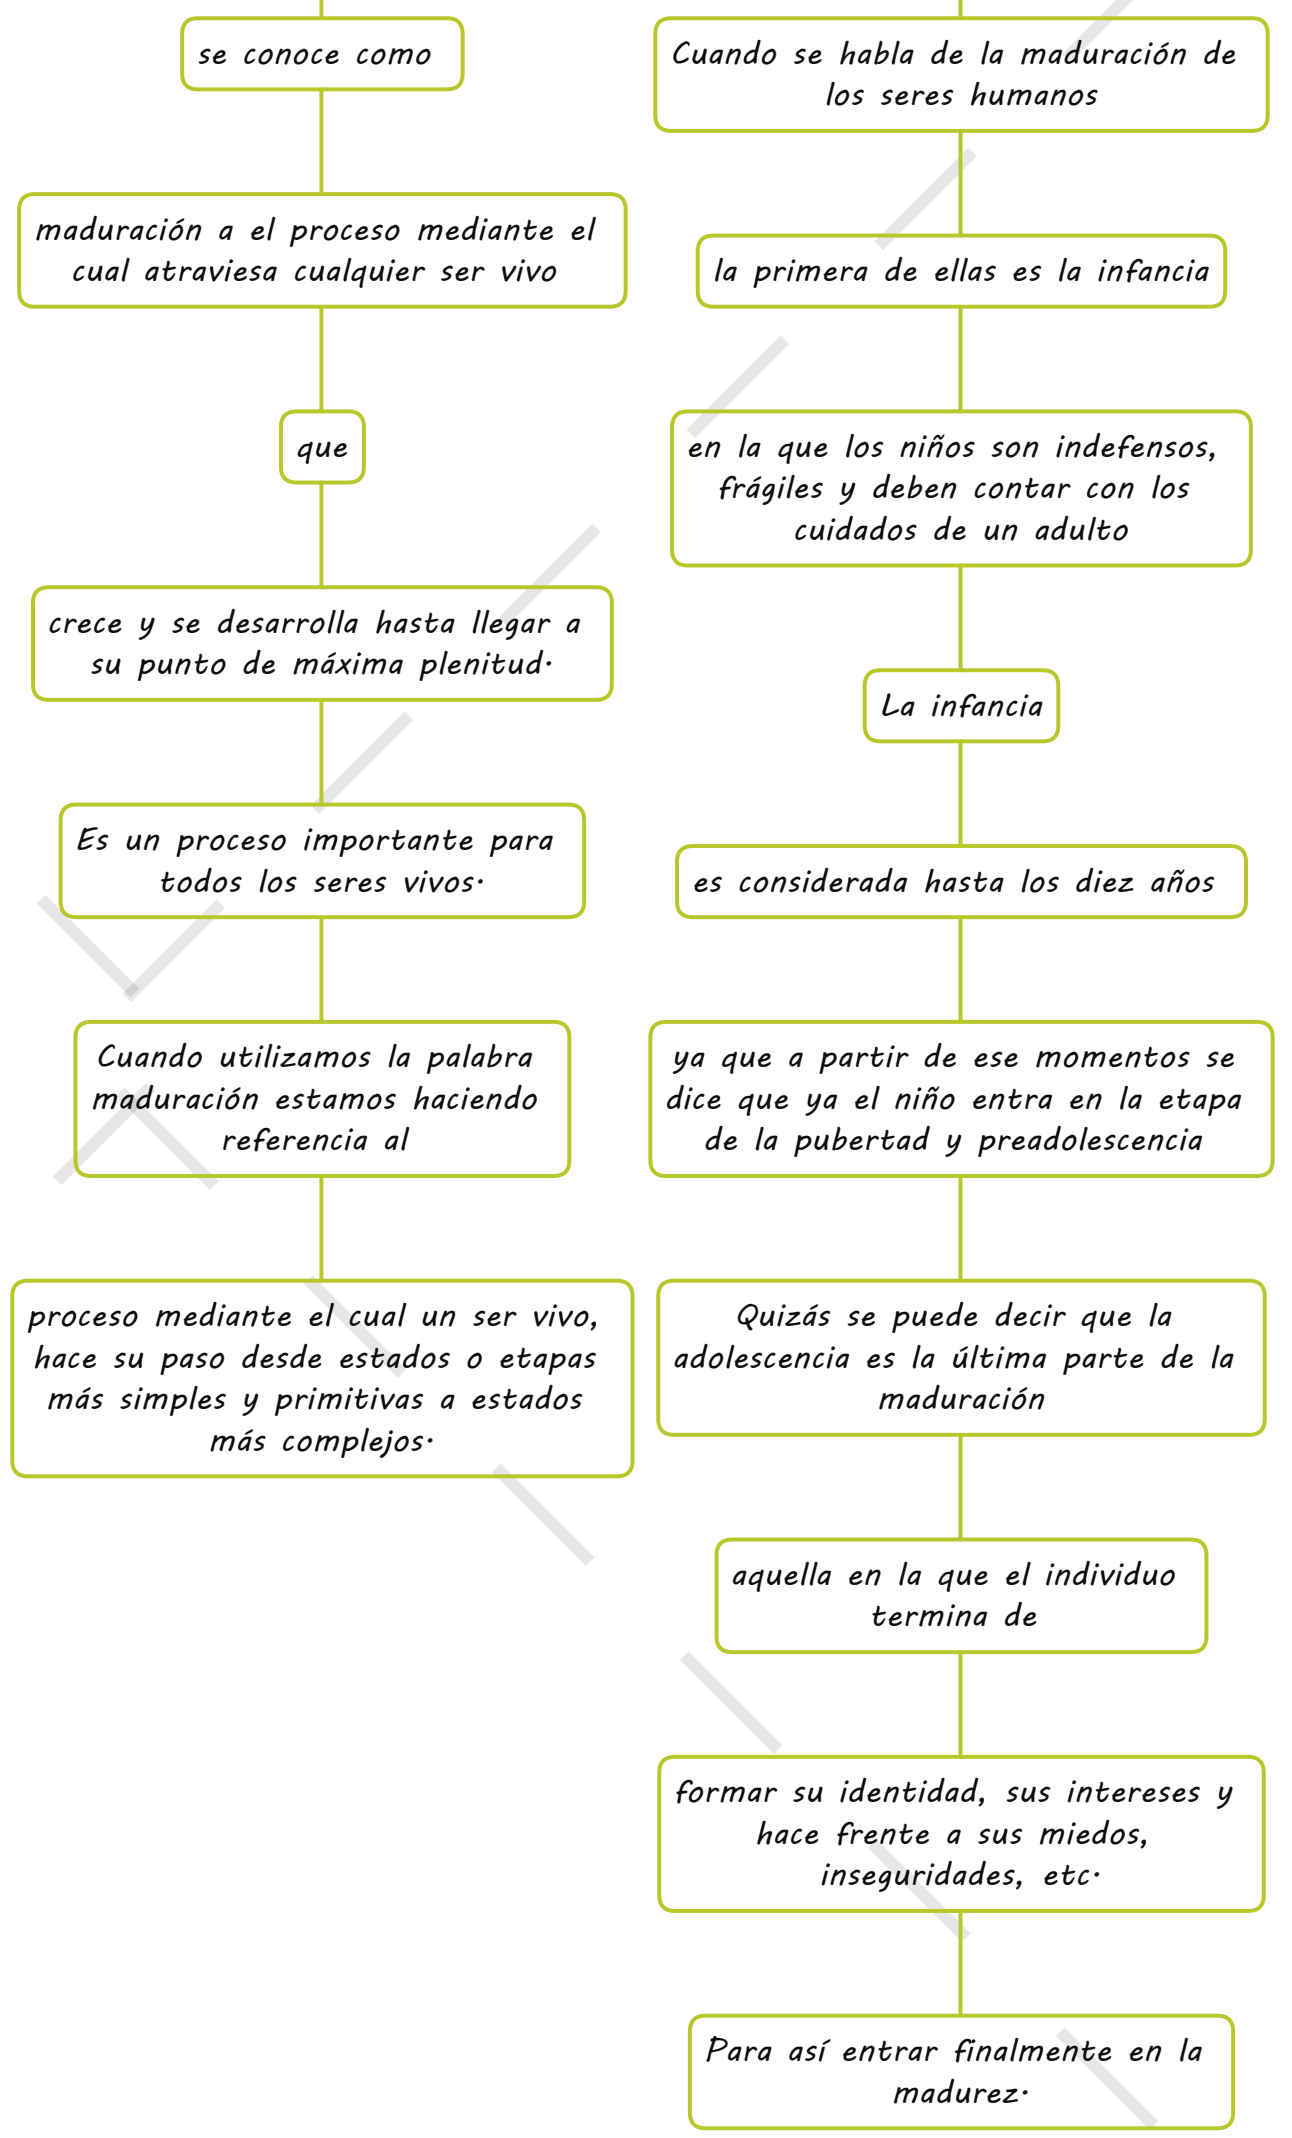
se conoce como

maduración a el proceso mediante el cual atraviesa cualquier ser vivo

que

crece y se desarrolla hasta llegar a su punto de máxima plenitud.

Es un proceso importante para todos los seres vivos.

Cuando utilizamos la palabra maduración estamos haciendo referencia al

proceso mediante el cual un ser vivo, hace su paso desde estados o etapas más simples y primitivas a estados más complejos.

Cuando se habla de la maduración de los seres humanos

la primera de ellas es la infancia

en la que los niños son indefensos, frágiles y deben contar con los cuidados de un adulto

La infancia

es considerada hasta los diez años

ya que a partir de ese momentos se dice que ya el niño entra en la etapa de la pubertad y preadolescencia

Quizás se puede decir que la adolescencia es la última parte de la maduración

aquella en la que el individuo termina de

formar su identidad, sus intereses y hace frente a sus miedos, inseguridades, etc.

Para así entrar finalmente en la madurez.